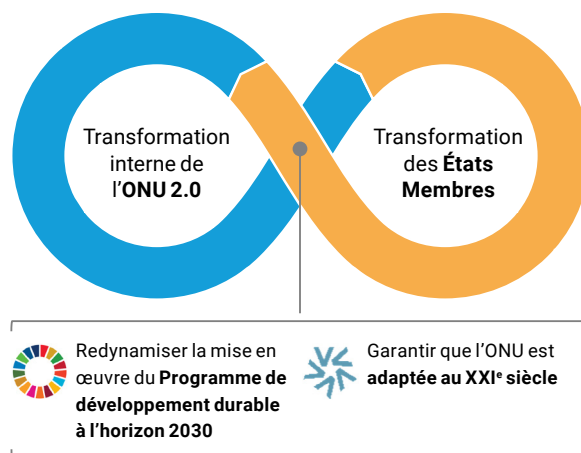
Transformation interne de l'ONU 2.0

Transformation des États Membres

Redynamiser la mise en œuvre du Programme de développement durable à l'horizon 2030

Garantir que l'ONU est adaptée au XXI$^{e}$ siècle